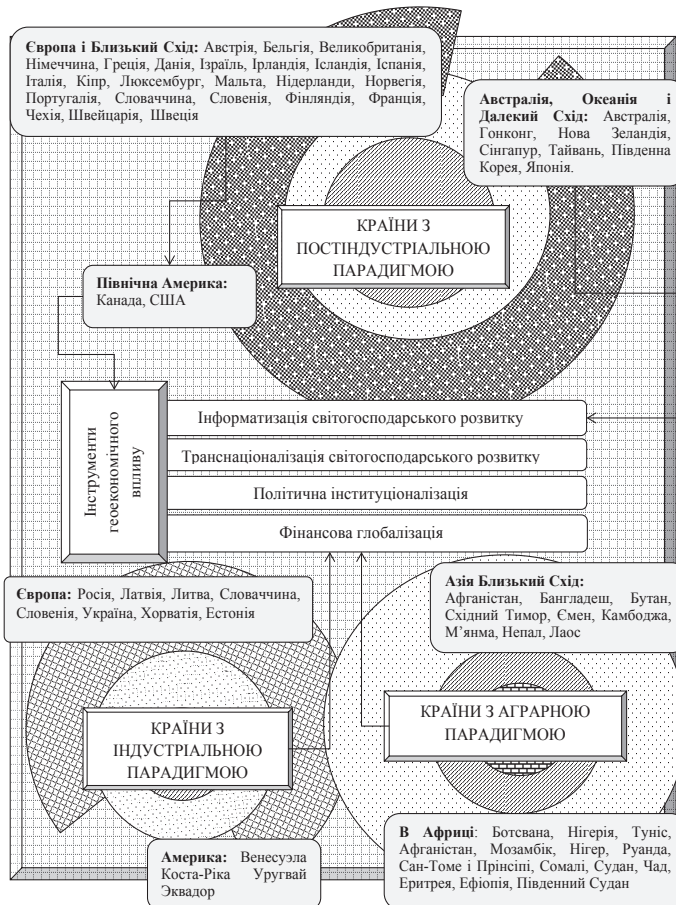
**Європа і Близький Схід:** Австрія, Бельгія, Великобританія, Німеччина, Греція, Данія, Ізраїль, Ірландія, Ісландія, Іспанія, Італія, Кіпр, Люксембург, Мальта, Нідерланди, Норвегія, Португалія, Словаччина, Словенія, Фінляндія, Франція, Чехія, Швейцарія, Швеція

**Австралія, Океанія і Далекий Схід:** Австралія, Гонконг, Нова Зеландія, Сінгапур, Тайвань, Південна Корея, Японія.

КРАЇНИ З ПОСТІНДУСТРІАЛЬНОЮ ПАРАДИГМОЮ

**Північна Америка:** Канада, США

Інструменти геоекономічного впливу

Інформатизація світогосподарського розвитку

Транснаціоналізація світогосподарського розвитку

Політична інституціоналізація

Фінансова глобалізація

**Європа:** Росія, Латвія, Литва, Словаччина, Словенія, Україна, Хорватія, Естонія

**Азія Близький Схід:** Афганістан, Бангладеш, Бутан, Східний Тимор, Ємен, Камбоджа, М'янма, Непал, Лаос

КРАЇНИ З ІНДУСТРІАЛЬНОЮ ПАРАДИГМОЮ

КРАЇНИ З АГРАРНОЮ ПАРАДИГМОЮ

**В Африці**: Ботсвана, Нігерія, Туніс, Афганістан, Мозамбік, Нігер, Руанда, Сан-Томе і Прінсіпі, Сомалі, Судан, Чад, Еритрея, Ефіопія, Південний Судан

**Америка:** Венесуела Коста-Ріка Уругвай Еквадор